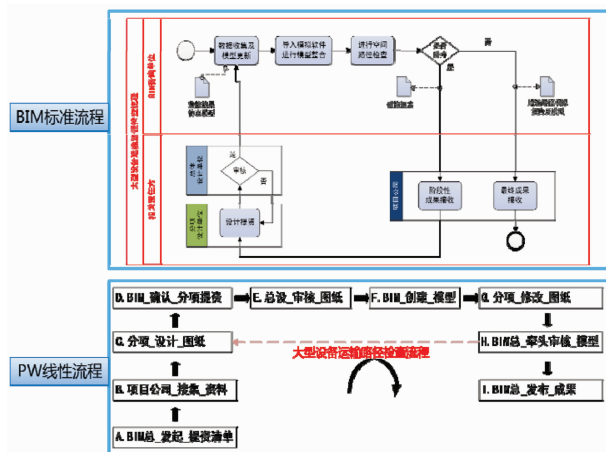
BIM标准流程

数据收集及模型更新

导入模拟软件进行模型整合

进行空间路径检查

是否通过

否

是

数据收集

检查报告

是

审核

否

设计提资

阶段性成果确认

最终成果提交

PW线性流程

D. BIM_确认_分项提资

E. 总设_审核_图纸

F. BIM_创建_模型

G. 分项_修改_图纸

C. 分项_设计_图纸

大型设备运输路径检查流程

H. BIM总_牵头审核_模型

B. 项目公司_提供_资料

I. BIM总_发布_成果

A. BIM总_发起_提资清单